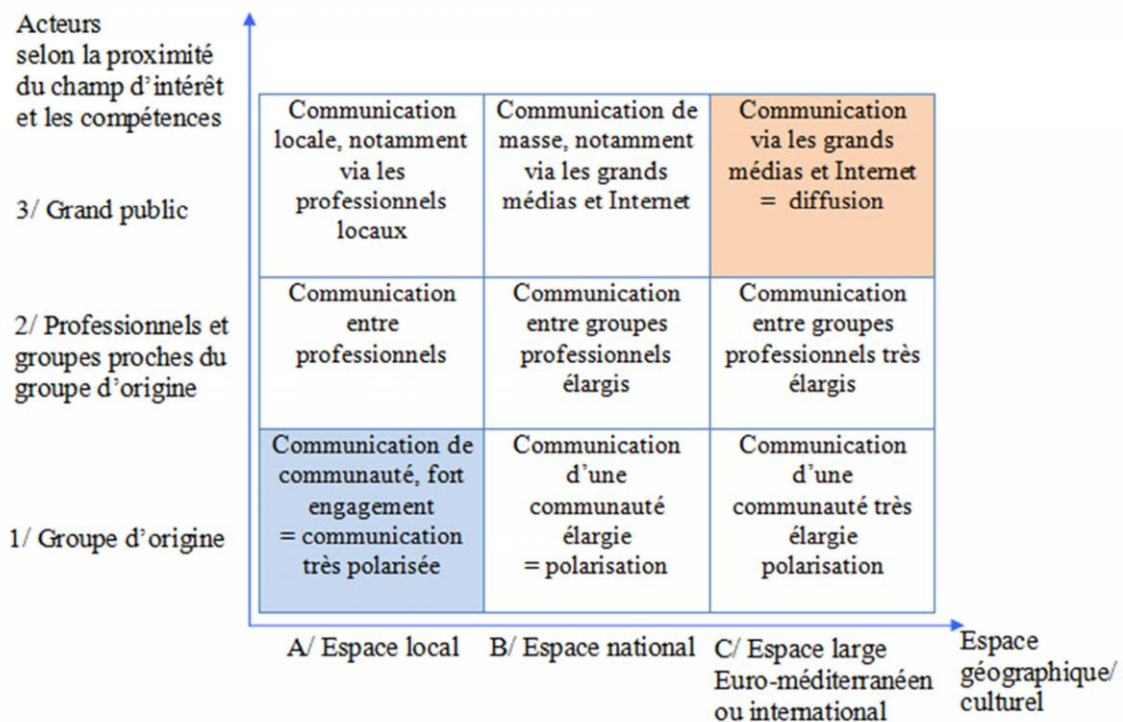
Acteurs selon la proximité du champ d'intérêt et les compétences

| | A/ Espace local | B/ Espace national | C/ Espace large Euro-méditerranéen ou international |
|---|---|---|---|
| 3/ Grand public | Communication locale, notamment via les professionnels locaux | Communication de masse, notamment via les grands médias et Internet | Communication via les grands médias et Internet = diffusion |
| 2/ Professionnels et groupes proches du groupe d'origine | Communication entre professionnels | Communication entre groupes professionnels élargis | Communication entre groupes professionnels très élargis |
| 1/ Groupe d'origine | Communication de communauté, fort engagement = communication très polarisée | Communication d'une communauté élargie = polarisation | Communication d'une communauté très élargie polarisation |

Espace géographique/ culturel